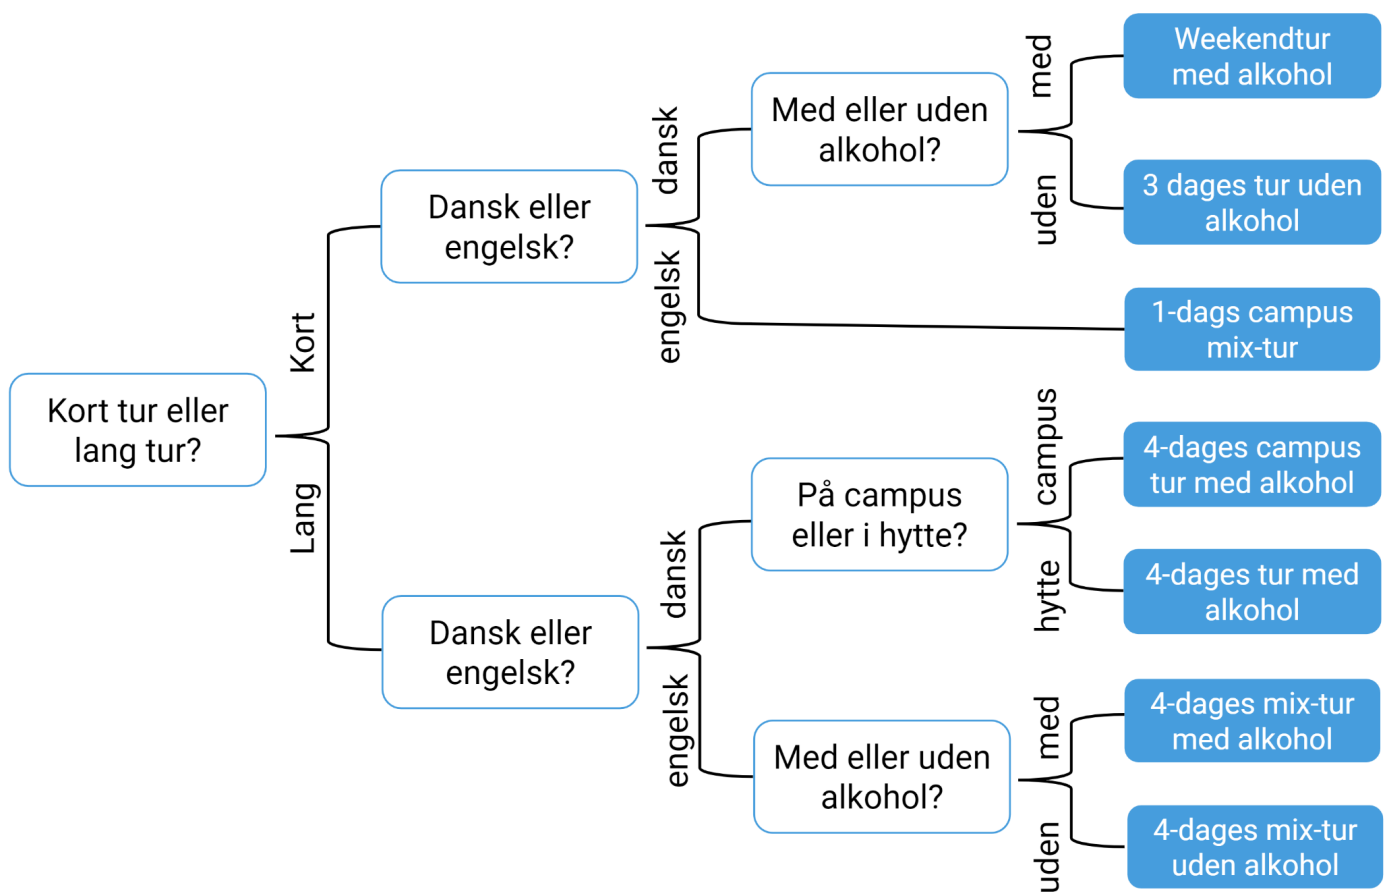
Kort tur eller lang tur?

Kort

Dansk eller engelsk?

dansk

Med eller uden alkohol?

med

Weekendtur med alkohol

uden

3 dages tur uden alkohol

engelsk

1-dags campus mix-tur

Lang

Dansk eller engelsk?

dansk

På campus eller i hytte?

campus

4-dages campus tur med alkohol

hytte

4-dages tur med alkohol

engelsk

Med eller uden alkohol?

med

4-dages mix-tur med alkohol

uden

4-dages mix-tur uden alkohol